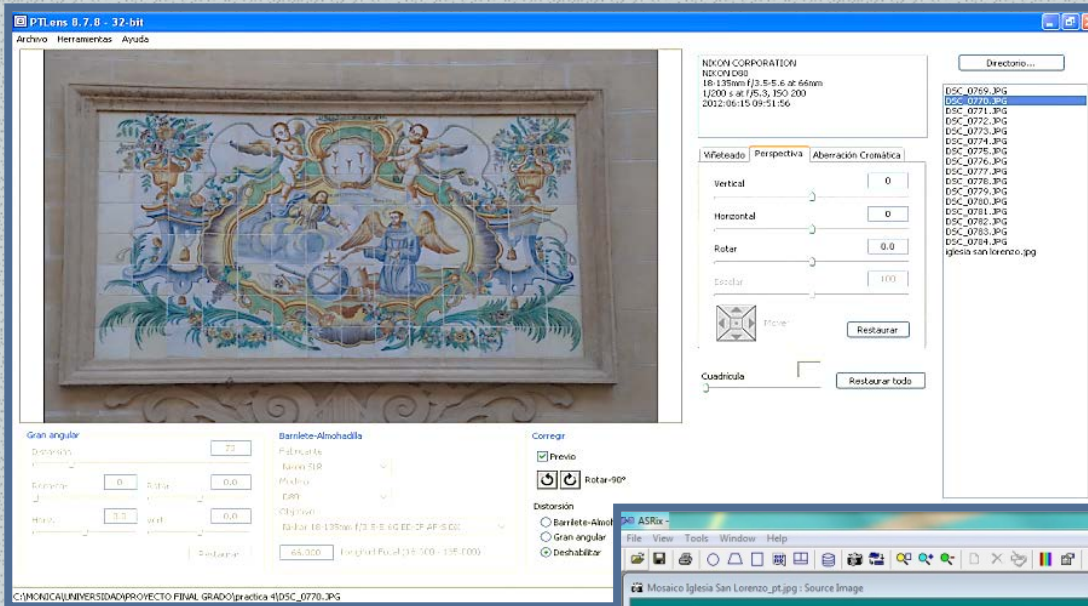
PTLens 8.7.8 - 32-bit

Archivo Herramientas Ayuda

NIKON CORPORATION
NIKON D80
18-135mm f/3.5-5.6 at 66mm
1/200 s at f/5.3, ISO 200
2012:06:15 09:51:56

Directorio...

DSC_0769.JPG
DSC_0770.JPG
DSC_0771.JPG
DSC_0772.JPG
DSC_0773.JPG
DSC_0774.JPG
DSC_0775.JPG
DSC_0776.JPG
DSC_0777.JPG
DSC_0778.JPG
DSC_0779.JPG
DSC_0780.JPG
DSC_0781.JPG
DSC_0782.JPG
DSC_0783.JPG
DSC_0784.JPG
iglesia san lorenzo.jpg

Viñeteado | Perspectiva | Aberración Cromática

Vertical 0
Horizontal 0
Rotar 0.0
Escalar 100
Mover
Restaurar

Cuadrícula
Restaurar todo

Gran angular
Distorsión 73
Enfoque 0 Altura 0.0
Horiz. 3.0 vert. 0.0
Restaurar

Barrilete-Almohadilla
Fabricante
Nikon SLR
Modelo
D80
Objetivo
Nikkor 18-135mm f/3.5-5.6G ED-IF AF-S DX
66.000 Longitud Focal (18.000 - 135.000)

Corregir
Previo
Rotar-90°
Distorsión
Barrilete-Almoh
Gran angular
Deshabilitar

C:\MONICA\UNIVERSIDAD\PROYECTO FINAL GRADO\practica 4\DSC_0770.JPG

ASRix -
File View Tools Window Help
Mosaico Iglesia San Lorenzo_pt.jpg : Source Image